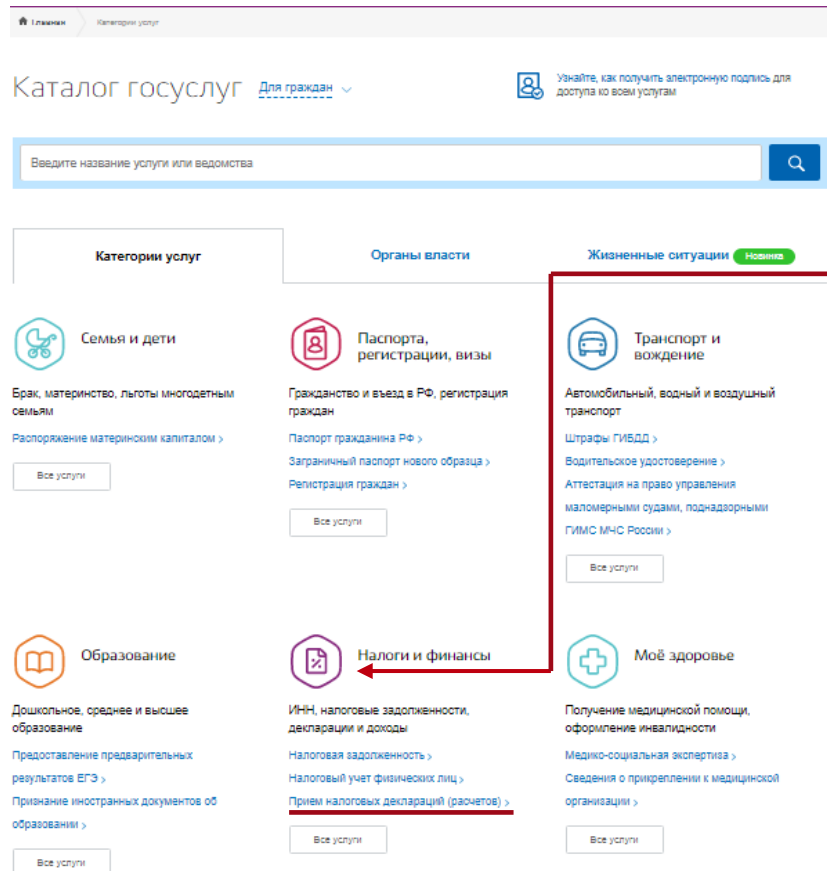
Главная Категории услуг

Каталог госуслуг Для граждан

Узнайте, как получить электронную подпись для доступа ко всем услугам

Введите название услуги или ведомства

Категории услуг

Органы власти

Жизненные ситуации Новинка

Семья и дети

Брак, материнство, льготы многодетным семьям

Распоряжение материнским капиталом >

Все услуги

Паспорта, регистрации, визы

Гражданство и въезд в РФ, регистрация граждан

Паспорт гражданина РФ >

Заграничный паспорт нового образца >

Регистрация граждан >

Все услуги

Транспорт и вождение

Автомобильный, водный и воздушный транспорт

Штрафы ГИБДД >

Водительское удостоверение >

Аттестация на право управления маломерными судами, поднадзорными ГИМС МЧС России >

Все услуги

Образование

Дошкольное, среднее и высшее образование

Предоставление предварительных результатов ЕГЭ >

Признание иностранных документов об образовании >

Все услуги

Налоги и финансы

ИНН, налоговые задолженности, декларации и доходы

Налоговая задолженность >

Налоговый учет физических лиц >

Прием налоговых деклараций (расчетов) >

Все услуги

Моё здоровье

Получение медицинской помощи, оформление инвалидности

Медико-социальная экспертиза >

Сведения о прикреплении к медицинской организации >

Все услуги